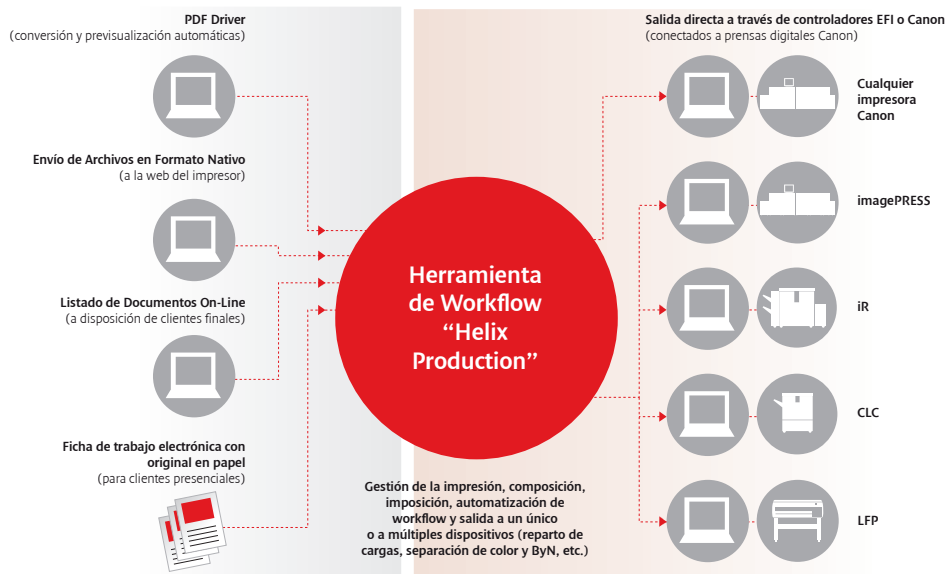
PDF Driver
(conversión y previsualización automáticas)

Envío de Archivos en Formato Nativo
(a la web del impresor)

Listado de Documentos On-Line
(a disposición de clientes finales)

Ficha de trabajo electrónica con original en papel
(para clientes presenciales)

Herramienta de Workflow “Helix Production”

Gestión de la impresión, composición, imposición, automatización de workflow y salida a un único o a múltiples dispositivos (reparto de cargas, separación de color y ByN, etc.)

Salida directa a través de controladores EFI o Canon
(conectados a prensas digitales Canon)

Cualquier impresora Canon

imagePRESS

iR

CLC

LFP